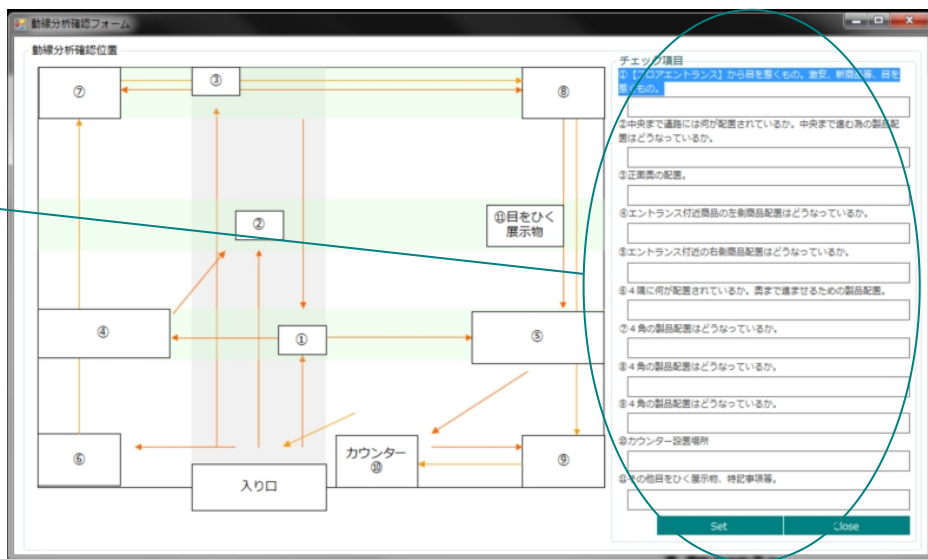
動線分析確認フォーム

動線分析確認位置

⑦
③
⑧
②
⑪目をひく展示物
④
①
⑤
⑥
入り口
カウンター ⑩
⑨

チェック項目
①【フロアエントランス】から目を惹くもの。激安、新商品等、目を惹くもの。
②中央まで通路には何が配置されているか。中央まで進む為の製品配置はどうなっているか。
③正面奥の配置。
④エントランス付近商品の左側商品配置はどうなっているか。
⑤エントランス付近の右側商品配置はどうなっているか。
⑥4隅に何が配置されているか。奥まで進ませるための製品配置。
⑦4角の製品配置はどうなっているか。
⑧4角の製品配置はどうなっているか。
⑨4角の製品配置はどうなっているか。
⑩カウンター設置場所
⑪その他目をひく展示物、特記事項等。

Set
Close